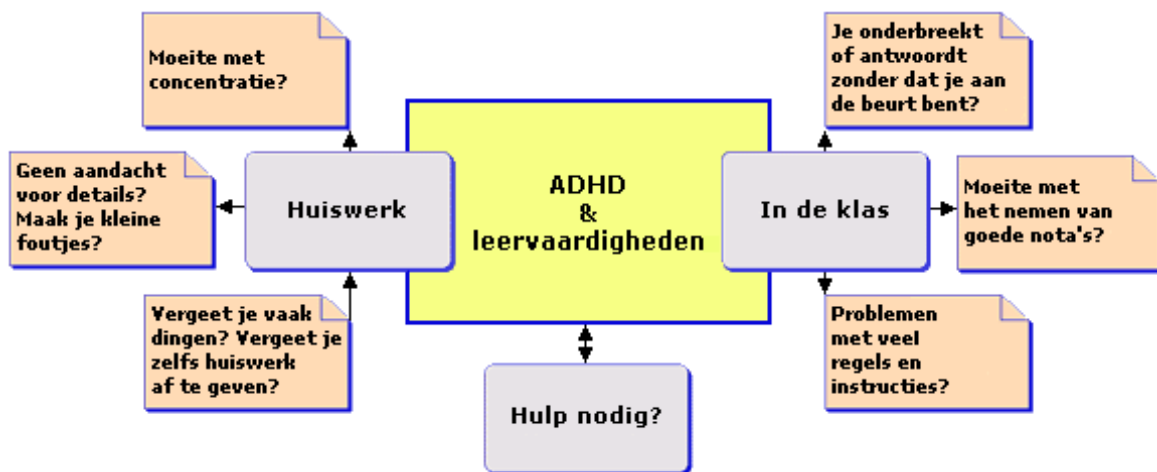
Moeite met concentratie?

Geen aandacht voor details? Maak je kleine foutjes?

Huiswerk

Vergeet je vaak dingen? Vergeet je zelfs huiswerk af te geven?

ADHD & leervaardigheden

Hulp nodig?

Je onderbreekt of antwoordt zonder dat je aan de beurt bent?

In de klas

Moeite met het nemen van goede nota's?

Problemen met veel regels en instructies?